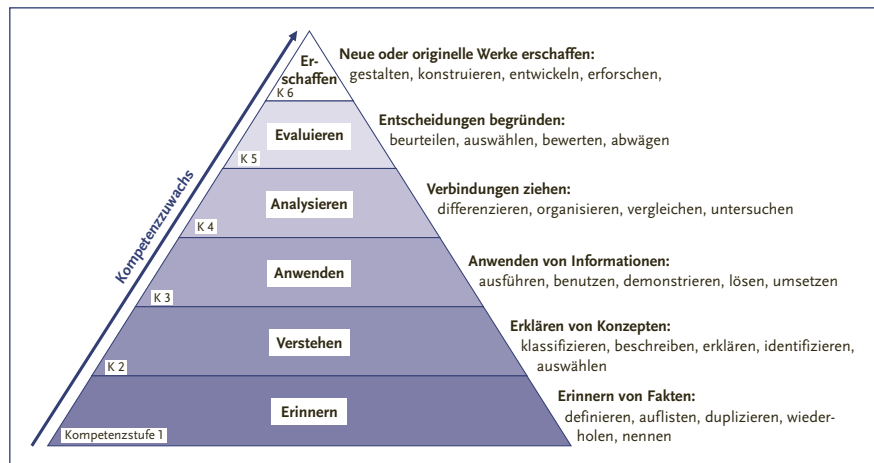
Kompetenzzuwachs

Er-
schaffen
K 6

Neue oder originelle Werke erschaffen:
gestalten, konstruieren, entwickeln, erforschen,

Evaluieren
K 5

Entscheidungen begründen:
beurteilen, auswählen, bewerten, abwägen

Analysieren
K 4

Verbindungen ziehen:
differenzieren, organisieren, vergleichen, untersuchen

Anwenden
K 3

Anwenden von Informationen:
ausführen, benutzen, demonstrieren, lösen, umsetzen

Verstehen
K 2

Erklären von Konzepten:
klassifizieren, beschreiben, erklären, identifizieren, auswählen

Erinnern
Kompetenzstufe 1

Erinnern von Fakten:
definieren, auflisten, duplizieren, wiederholen, nennen